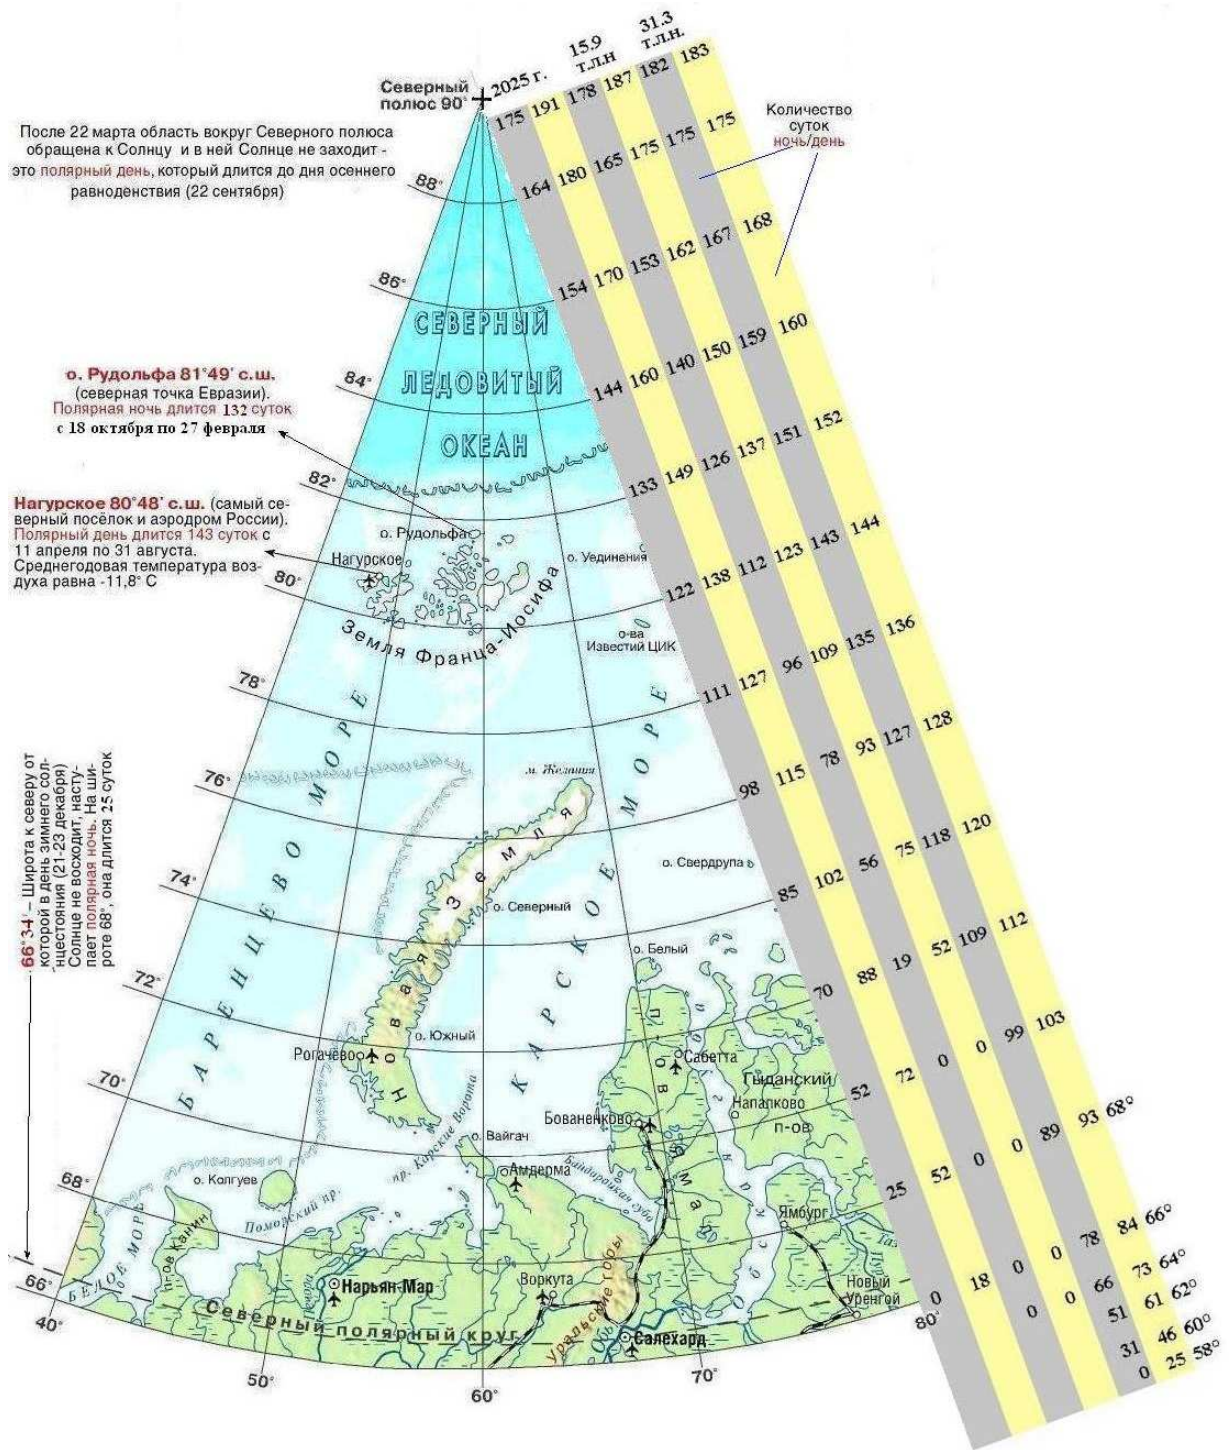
Северный полюс 90°

2025 г.

15.9 т.л.н

31.3 т.л.н.

После 22 марта область вокруг Северного полюса обращена к Солнцу и в ней Солнце не заходит - это полярный день, который длится до дня осеннего равноденствия (22 сентября)

Количество суток ночь/день

| 175 | 191 | 178 | 187 | 182 | 183 |
|---|---|---|---|---|---|
| 175 | 175 | | | | |
| 164 | 180 | 165 | 175 | 175 | 175 |
| | | | | 167 | 168 |
| 154 | 170 | 153 | 162 | | |
| 144 | 160 | 140 | 150 | 159 | 160 |
| 133 | 149 | 126 | 137 | 151 | 152 |
| 122 | 138 | 112 | 123 | 143 | 144 |
| 111 | 127 | 96 | 109 | 135 | 136 |
| 98 | 115 | 78 | 93 | 127 | 128 |
| 85 | 102 | 56 | 75 | 118 | 120 |
| 70 | 88 | 19 | 52 | 109 | 112 |
| 52 | 72 | 0 | 0 | 99 | 103 |
| 25 | 52 | 0 | 0 | 89 | 93 68° |
| 0 | 18 | 0 | 0 | 78 | 84 66° |
| | | 0 | 0 | 66 | 73 64° |
| | | | | 51 | 61 62° |
| | | | | 31 | 46 60° |
| | | | | 0 | 25 58° |

88°
86°
84°
82°
80°
78°
76°
74°
72°
70°
68°
66°

СЕВЕРНЫЙ ЛЕДОВИТЫЙ ОКЕАН

о. Рудольфа 81°49' с.ш. (северная точка Евразии). Полярная ночь длится 132 суток с 18 октября по 27 февраля

Нагурское 80°48' с.ш. (самый северный посёлок и аэродром России). Полярный день длится 143 суток с 11 апреля по 31 августа. Среднегодовая температура воздуха равна -11,8° С

о. Рудольфа
Нагурское
о. Уединения
Земля Франца-Иосифа
о-ва Известий ЦИК
м. Желания
о. Свердрупа
о. Северный
о. Белый
Новая Земля
БАРЕНЦЕВО МОРЕ
КАРСКОЕ МОРЕ
о. Южный
Рогачёво
Сабетта
Гыданский п-ов
Напалково
Бованенково
о. Вайгач
пр. Карские Ворота
Амдерма
Байдарацкая губа
о. Колгуев
Поморский пр.
п-ов Канин
БЕЛОЕ МОРЕ
Нарьян-Мар
Воркута
Ямбург
Новый Уренгой
Обская губа
Ямал
Уральские горы
Салехард
Северный полярный круг

66°34' – Широта к северу от которой в день зимнего солнцестояния (21-23 декабря) Солнце не восходит, наступает полярная ночь. На широте 68°, она длится 25 суток

40°
50°
60°
70°
80°